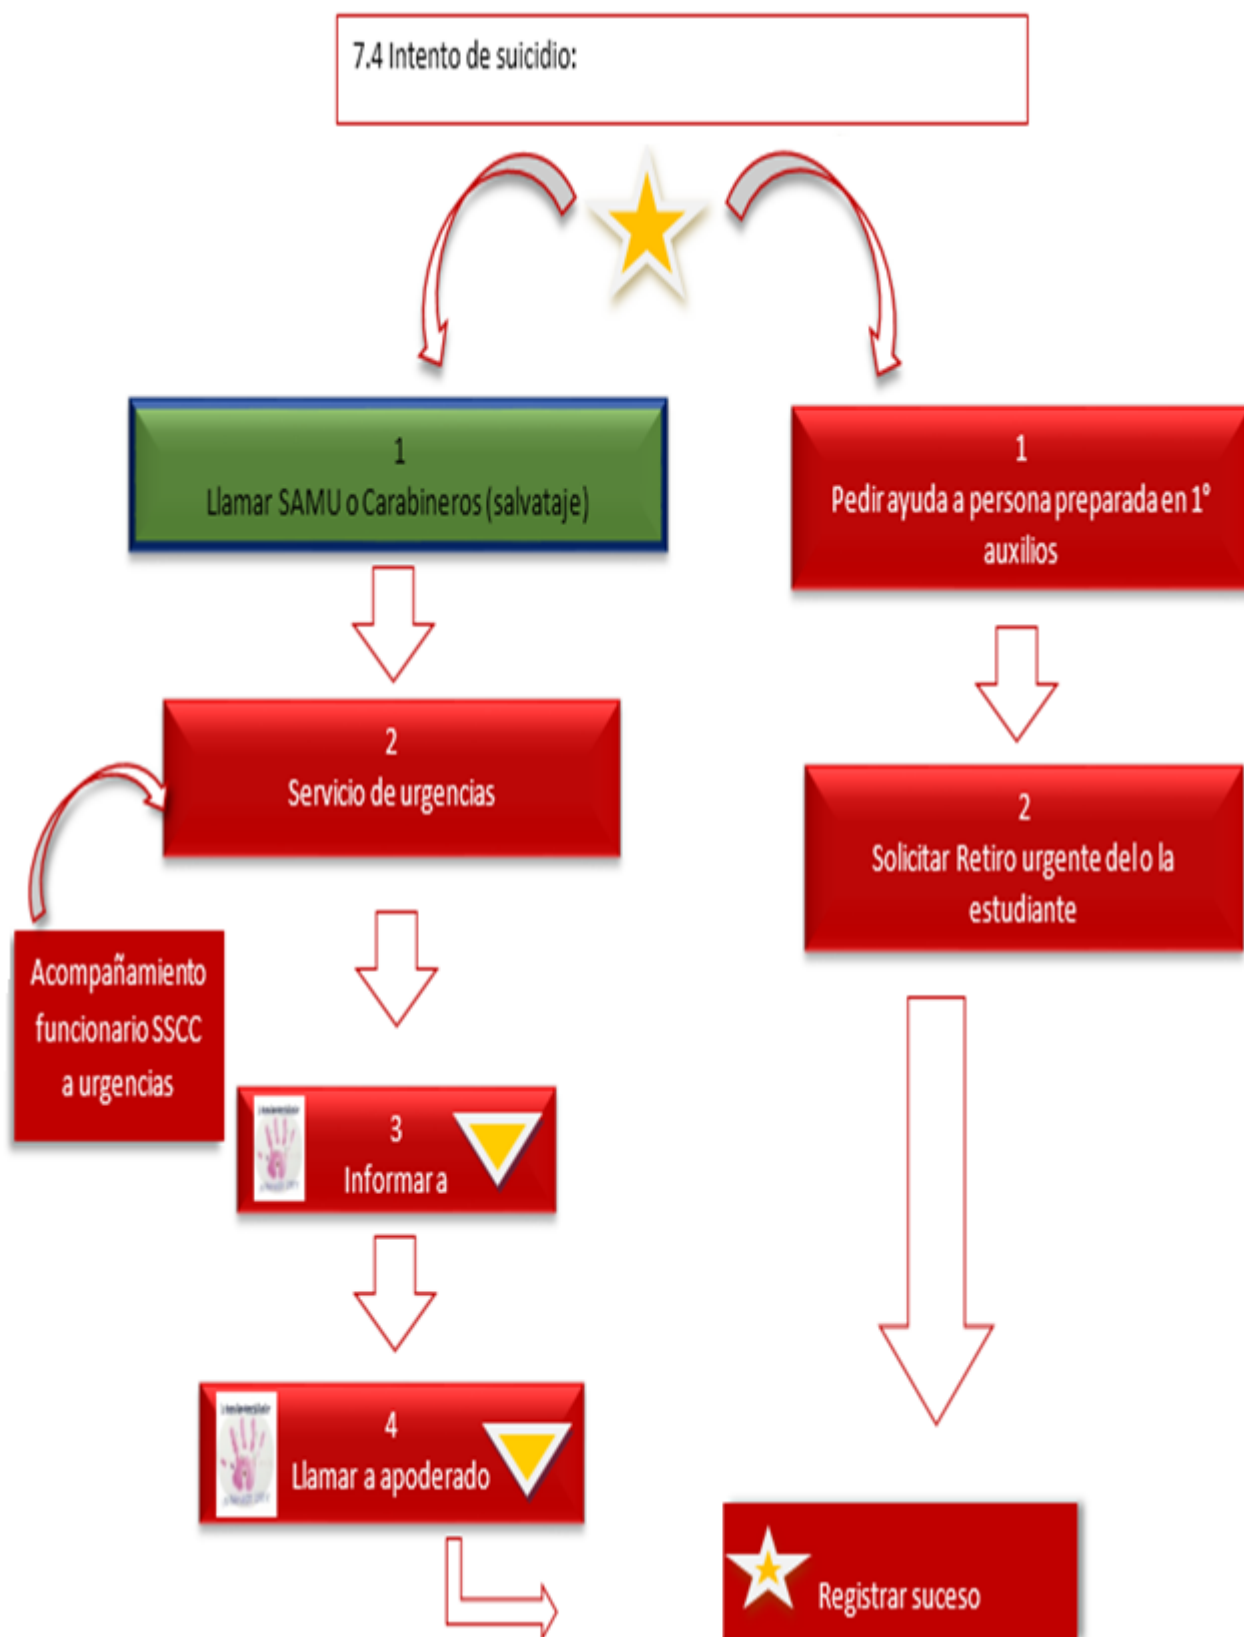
7.4 Intento de suicidio:

1
Llamar SAMU o Carabineros (salvataje)

1
Pedir ayuda a persona preparada en 1° auxilios

2
Servicio de urgencias

2
Solicitar Retiro urgente del o la estudiante

Acompañamiento funcionario SSCC a urgencias

3
Informar a

4
Llamar a apoderado

Registrar suceso